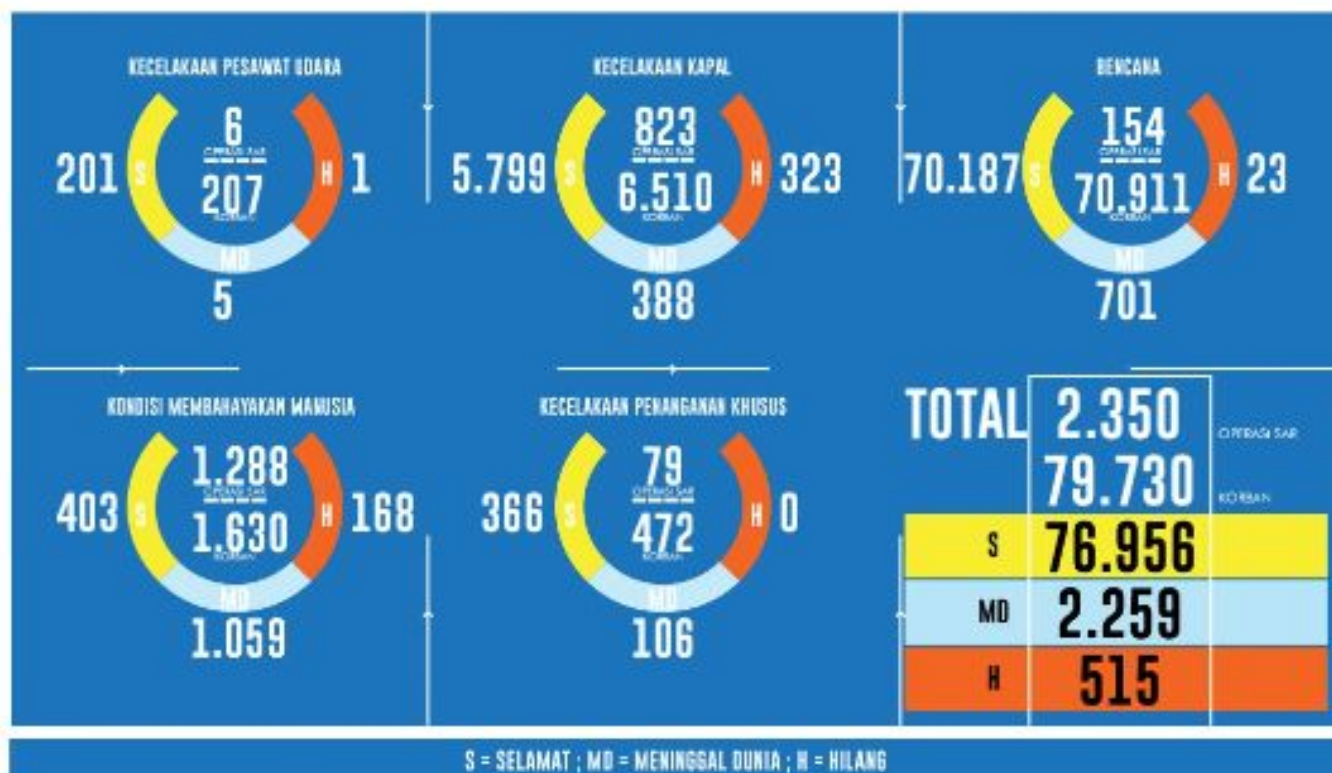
KECELAKAAN PESAWAT UDARA

201 S 6 OPERASI SAR 207 KORBAN H 1 MD 5

KECELAKAAN KAPAL

5.799 S 823 OPERASI SAR 6.510 KORBAN H 323 MD 388

BENCANA

70.187 S 154 OPERASI SAR 70.911 KORBAN H 23 MD 701

KONDISI MEMBAHAYAKAN MANUSIA

403 S 1.288 OPERASI SAR 1.630 KORBAN H 168 MD 1.059

KECELAKAAN PENANGANAN KHUSUS

366 S 79 OPERASI SAR 472 KORBAN H 0 MD 106

| TOTAL | 2.350 | OPERASI SAR |
|---|---|---|
| | 79.730 | KORBAN |
| S | 76.956 | |
| MD | 2.259 | |
| H | 515 | |

S = SELAMAT ; MD = MENINGGAL DUNIA ; H = HILANG